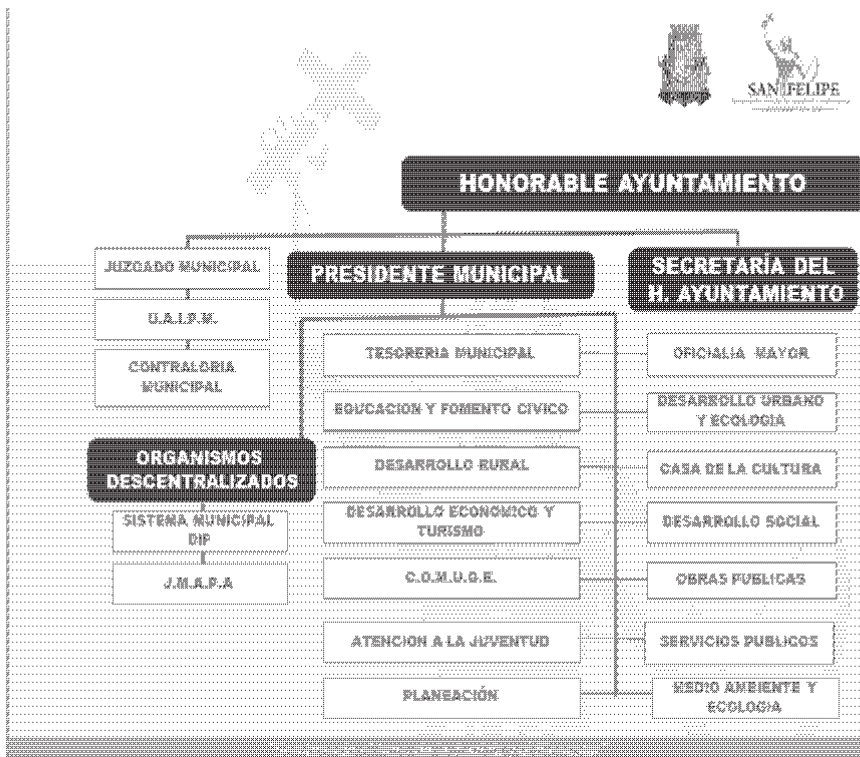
SAN FELIPE

HONORABLE AYUNTAMIENTO

JUZGADO MUNICIPAL

PRESIDENTE MUNICIPAL

SECRETARÍA DEL H. AYUNTAMIENTO

U.A.I.P.M.

CONTRALORIA MUNICIPAL

TESORERIA MUNICIPAL

OFICIALIA MAYOR

EDUCACION Y FOMENTO CIVICO

DESARROLLO URBANO Y ECOLOGIA

ORGANISMOS DESCENTRALIZADOS

DESARROLLO RURAL

CASA DE LA CULTURA

SISTEMA MUNICIPAL DIF

DESARROLLO ECONOMICO Y TURISMO

DESARROLLO SOCIAL

J.M.A.P.A

C.O.M.U.D.E.

OBRAS PUBLICAS

ATENCION A LA JUVENTUD

SERVICIOS PUBLICOS

PLANEACIÓN

MEDIO AMBIENTE Y ECOLOGIA